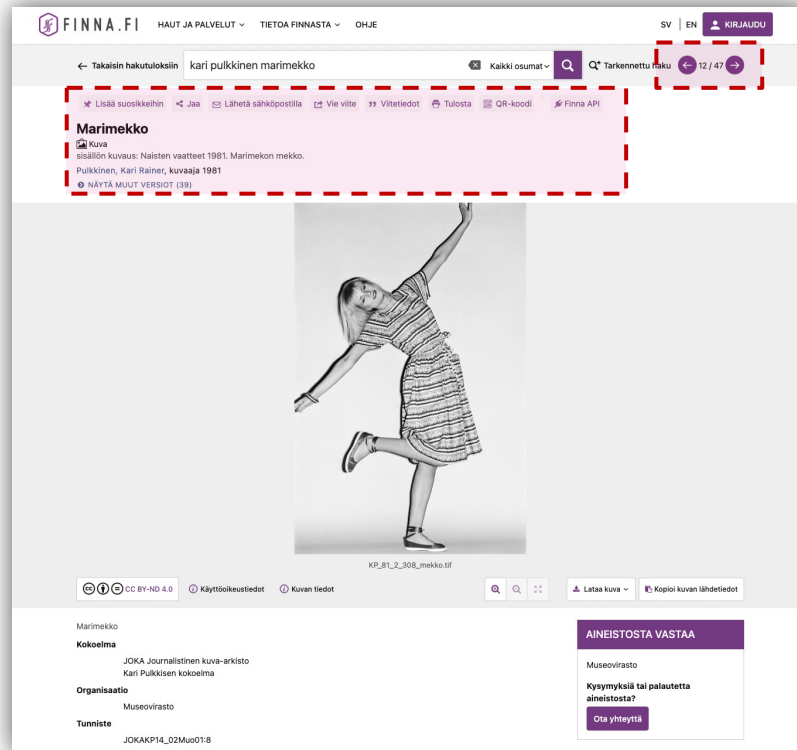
FINNA.FI HAUT JA PALVELUT TIETOA FINNASTA OHJE SV EN KIRJAUDU

Takaisin hakutuloksiin kari pulkkinen marimekko Kaikki osumat Tarkennettu haku 12 / 47

Lisää suosikkeihin Jaa Lähetä sähköpostilla Vie viite Viitetiedot Tulosta QR-koodi Finna API

Marimekko
Kuva
sisällön kuvaus: Naisten vaatteet 1981. Marimekon mekko.
Pulkkinen, Kari Rainer, kuvaaja 1981
NÄYTÄ MUUT VERSIOT (39)

KP_81_2_308_mekko.tif

CC BY-ND 4.0 Käyttöoikeustiedot Kuvan tiedot Lataa kuva Kopioi kuvan lähdetiedot

Marimekko
Kokoelma
JOKA Journalistinen kuva-arkisto
Kari Pulkkisen kokoelma
Organisaatio
Museovirasto
Tunniste
JOKAKP14_02Muo01:8

AINEISTOSTA VASTAA
Museovirasto
Kysymyksiä tai palautetta aineistosta?
Ota yhteyttä